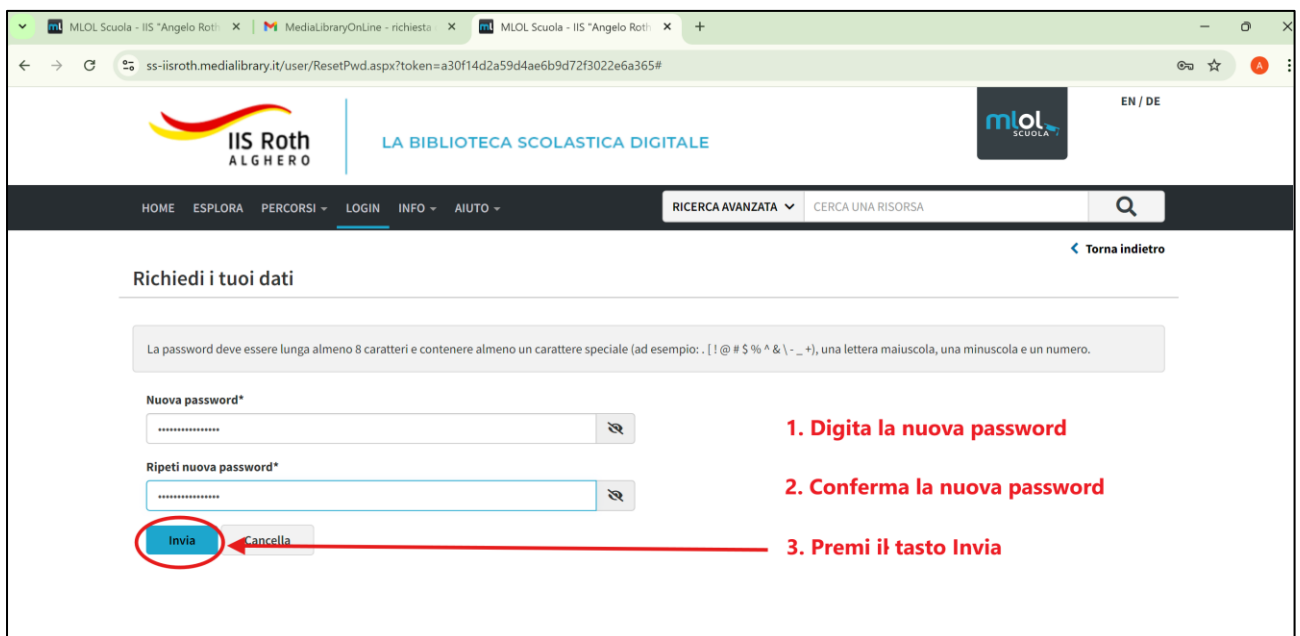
MLOL Scuola - IIS "Angelo Roth ×
MediaLibraryOnLine - richiesta ×
MLOL Scuola - IIS "Angelo Roth ×
+

ss-iisroth.medialibrary.it/user/ResetPwd.aspx?token=a30f14d2a59d4ae6b9d72f3022e6a365#

IIS Roth
ALGHERO

LA BIBLIOTECA SCOLASTICA DIGITALE

mlol SCUOLA

EN / DE

HOME ESPLORA PERCORSI LOGIN INFO AIUTO

RICERCA AVANZATA
CERCA UNA RISORSA

Torna indietro

Richiedi i tuoi dati

La password deve essere lunga almeno 8 caratteri e contenere almeno un carattere speciale (ad esempio: . [ ! @ # $ % ^ & \ - _ +), una lettera maiuscola, una minuscola e un numero.

Nuova password*

1. Digita la nuova password

Ripeti nuova password*

2. Conferma la nuova password

Invia
Cancella

3. Premi il tasto Invia